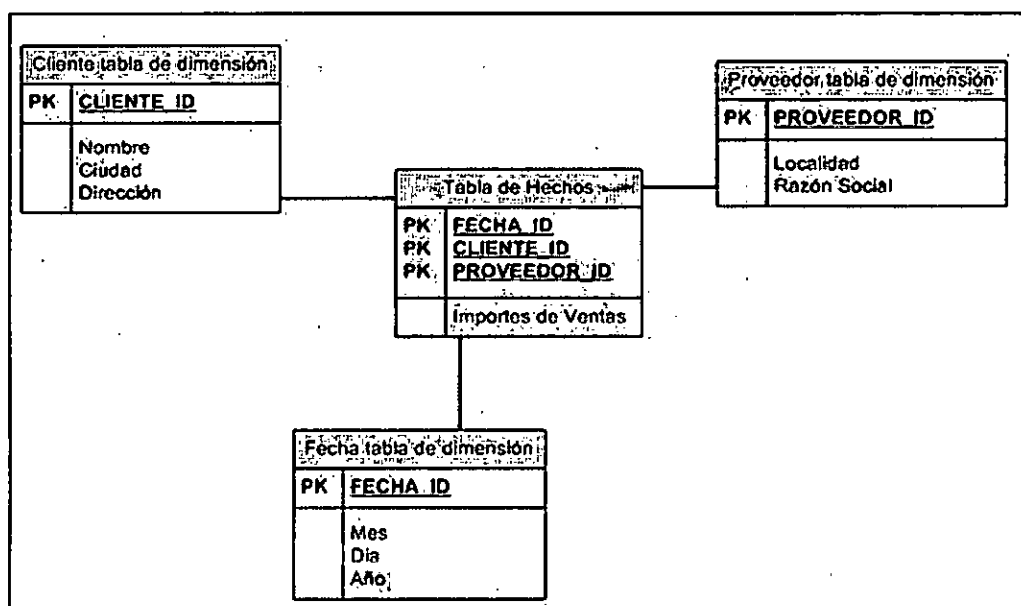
Cliente tabla de dimensión

PK CLIENTE_ID

Nombre
Ciudad
Dirección

Proveedor tabla de dimensión

PK PROVEEDOR_ID

Localidad
Razón Social

Tabla de Hechos

PK FECHA_ID
PK CLIENTE_ID
PK PROVEEDOR_ID

Importes de Ventas

Fecha tabla de dimensión

PK FECHA_ID

Mes
Dia
Año